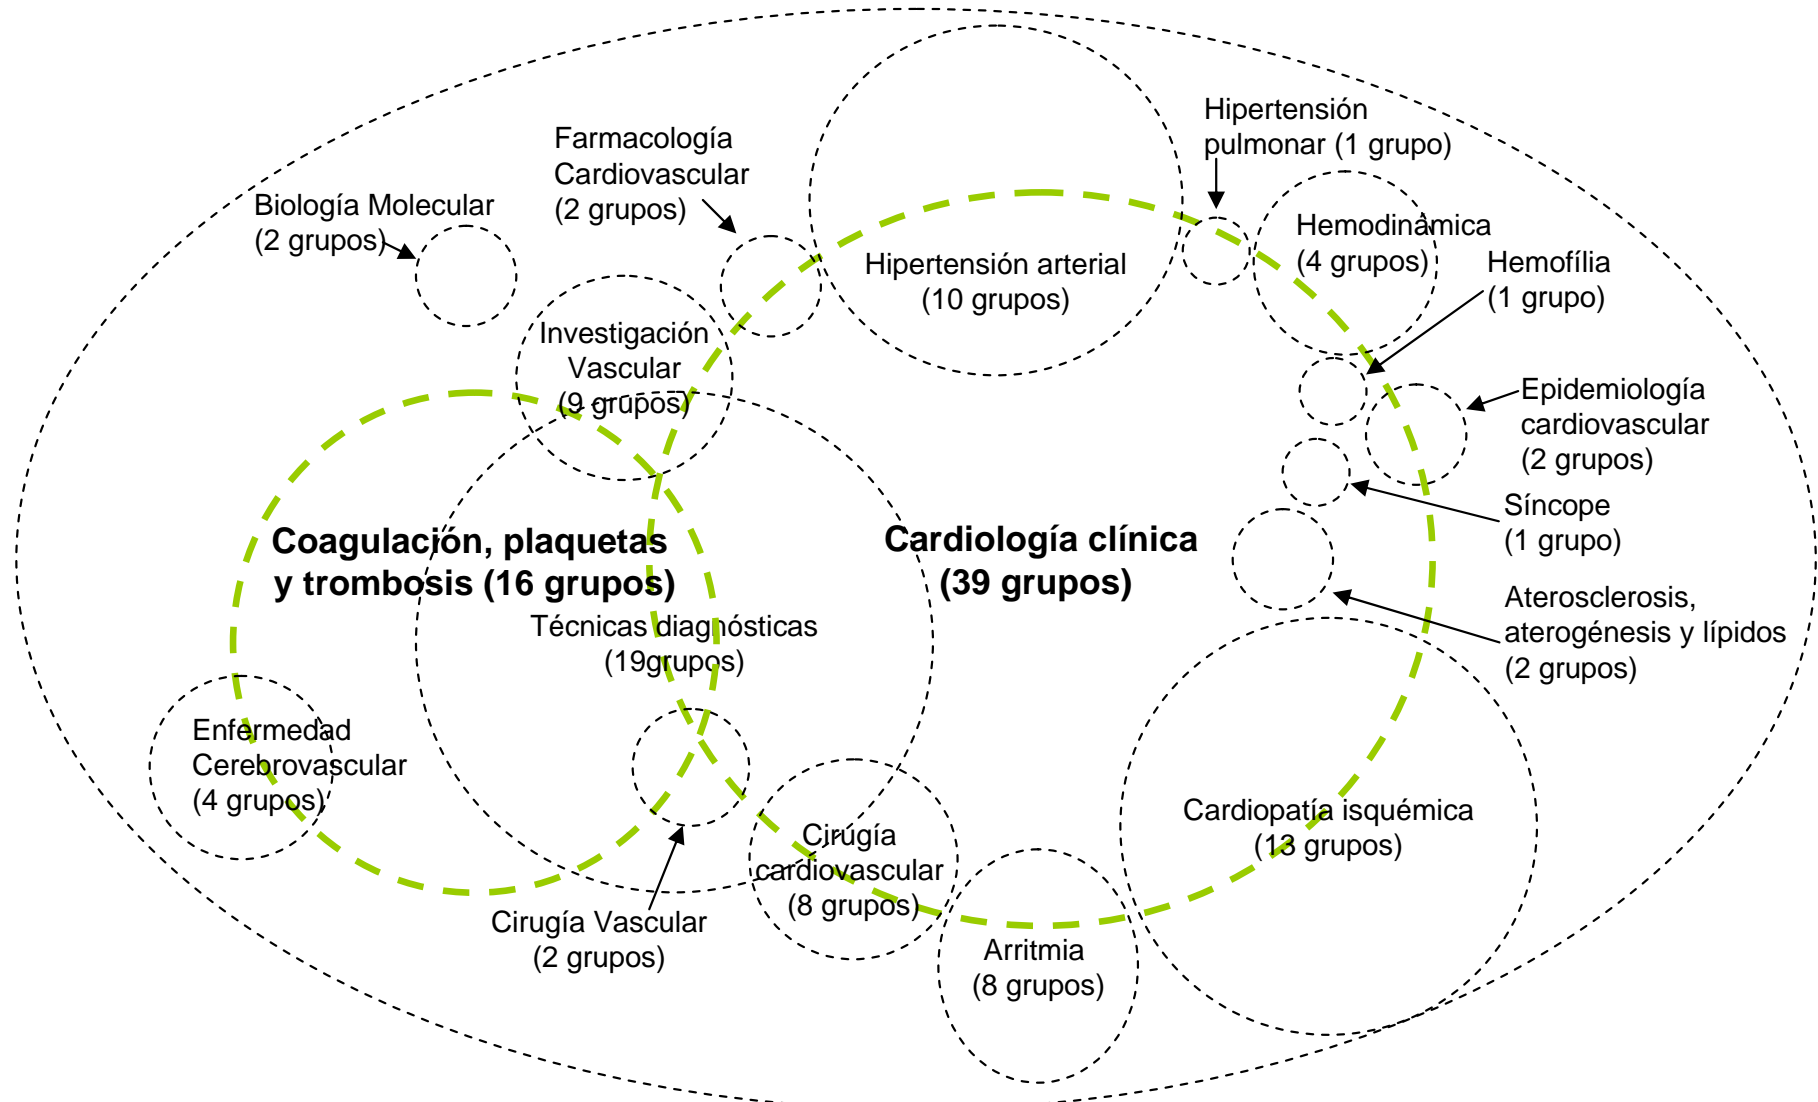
Farmacología Cardiovascular (2 grupos)

Hipertensión pulmonar (1 grupo)

Biología Molecular (2 grupos)

Hemodinámica (4 grupos)

Hipertensión arterial (10 grupos)

Hemofília (1 grupo)

Investigación Vascular (9 grupos)

Epidemiología cardiovascular (2 grupos)

Síncope (1 grupo)

Coagulación, plaquetas y trombosis (16 grupos)

Cardiología clínica (39 grupos)

Aterosclerosis, aterogénesis y lípidos (2 grupos)

Técnicas diagnósticas (19grupos)

Enfermedad Cerebrovascular (4 grupos)

Cardiopatía isquémica (13 grupos)

Cirúgia cardiovascular (8 grupos)

Cirugía Vascular (2 grupos)

Arritmia (8 grupos)